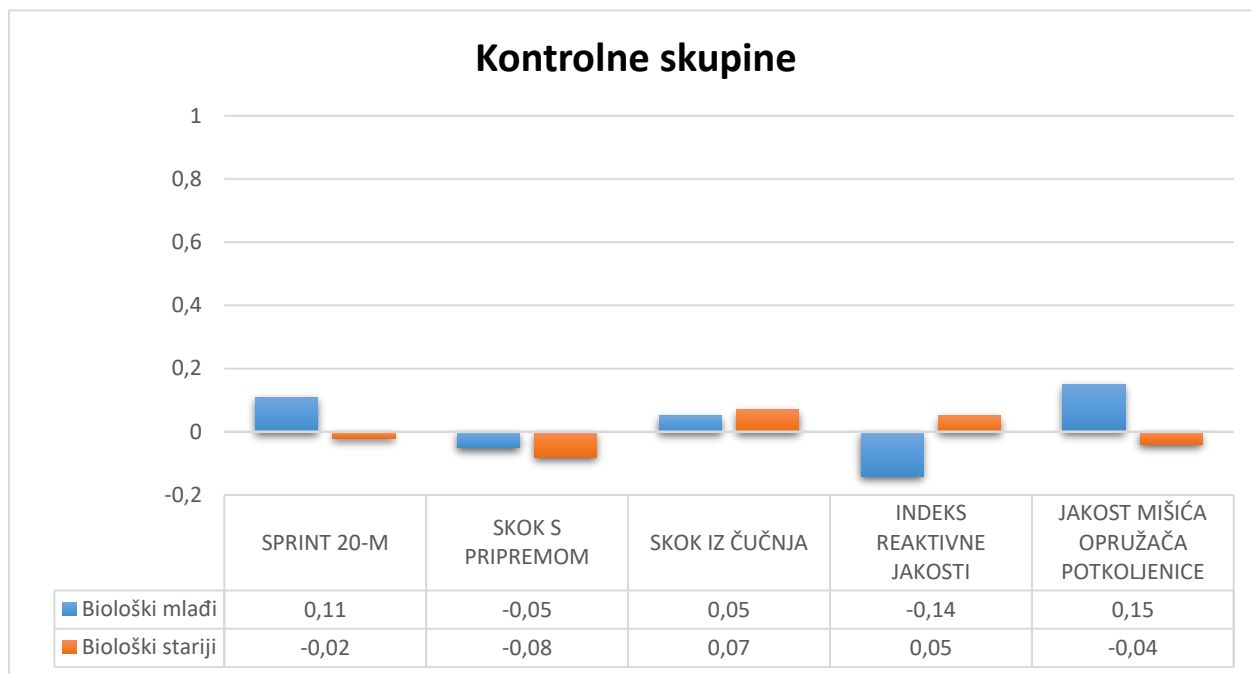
Kontrolne skupine

1
0,8
0,6
0,4
0,2
0
-0,2

| | SPRINT 20-M | SKOK S PRIPREMOM | SKOK IZ ČUČNJA | INDEKS REAKTIVNE JAKOSTI | JAKOST MIŠIĆA OPRUŽAČA POTKOLJENICE |
|---|---|---|---|---|---|
| Biološki mlađi | 0,11 | -0,05 | 0,05 | -0,14 | 0,15 |
| Biološki stariji | -0,02 | -0,08 | 0,07 | 0,05 | -0,04 |